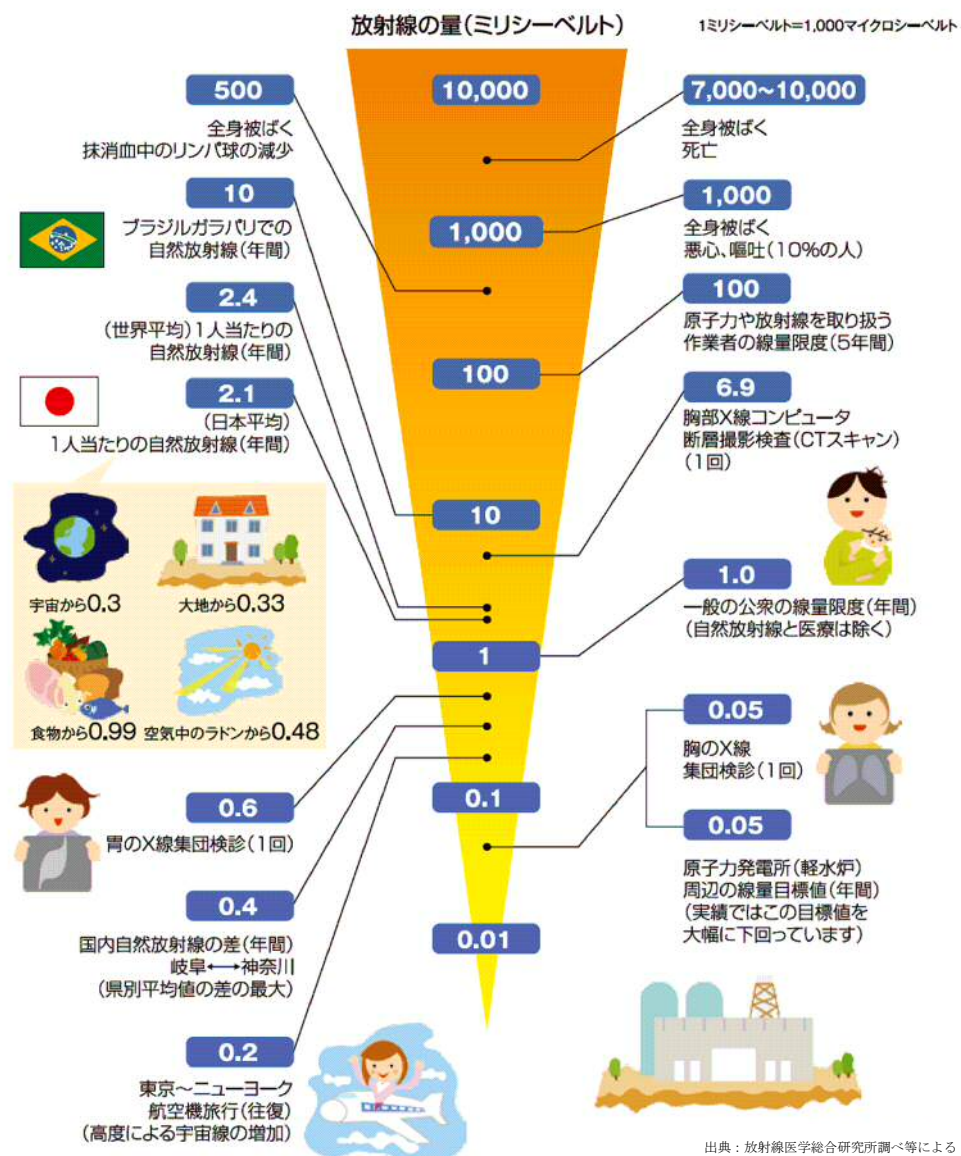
放射線の量(ミリシーベルト)

1ミリシーベルト=1,000マイクロシーベルト

10,000

1,000

100

10

1

0.1

0.01

500
全身被ばく
抹消血中のリンパ球の減少

10
ブラジルガラパリでの
自然放射線(年間)

2.4
(世界平均)1人当たりの
自然放射線(年間)

2.1
(日本平均)
1人当たりの自然放射線(年間)

宇宙から0.3
大地から0.33
食物から0.99
空気中のラドンから0.48

0.6
胃のX線集団検診(1回)

0.4
国内自然放射線の差(年間)
岐阜←→神奈川
(県別平均値の差の最大)

0.2
東京~ニューヨーク
航空機旅行(往復)
(高度による宇宙線の増加)

7,000~10,000
全身被ばく
死亡

1,000
全身被ばく
悪心、嘔吐(10%の人)

100
原子力や放射線を取り扱う
作業者の線量限度(5年間)

6.9
胸部X線コンピュータ
断層撮影検査(CTスキャン)
(1回)

1.0
一般の公衆の線量限度(年間)
(自然放射線と医療は除く)

0.05
胸のX線
集団検診(1回)

0.05
原子力発電所(軽水炉)
周辺の線量目標値(年間)
(実績ではこの目標値を
大幅に下回っています)

出典:放射線医学総合研究所調べ等による